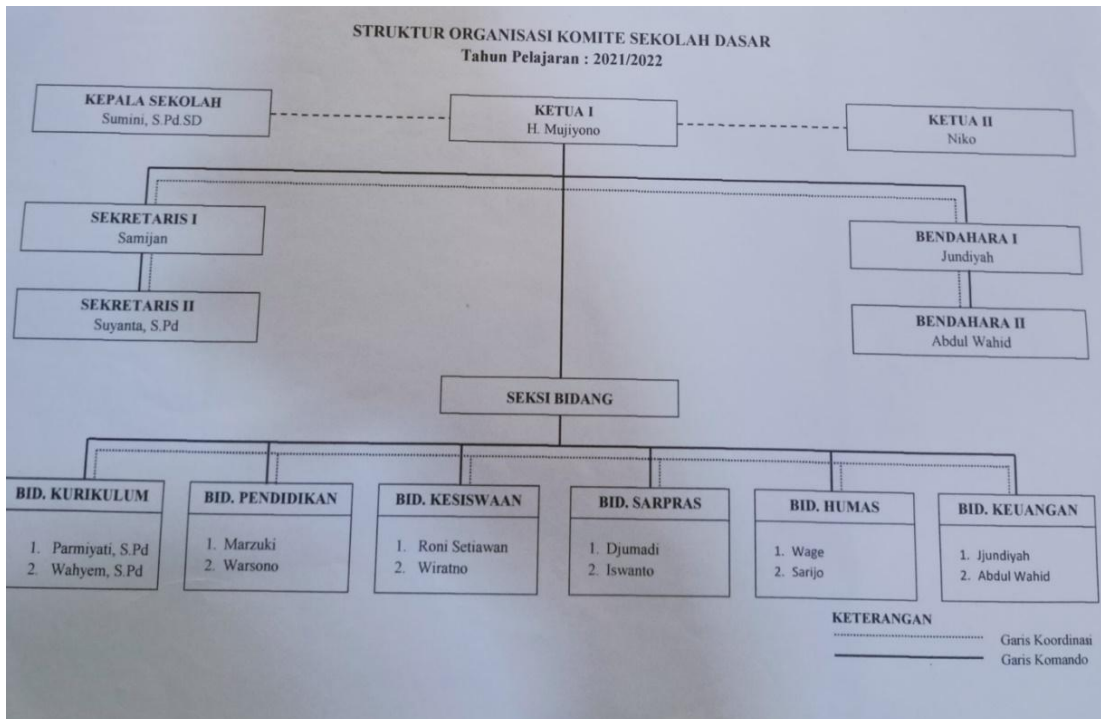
STRUKTUR ORGANISASI KOMITE SEKOLAH DASAR
Tahun Pelajaran : 2021/2022

KEPALA SEKOLAH
Sumini, S.Pd.SD

KETUA I
H. Mujiyono

KETUA II
Niko

SEKRETARIS I
Samijan

SEKRETARIS II
Suyanta, S.Pd

BENDAHARA I
Jundiyah

BENDAHARA II
Abdul Wahid

SEKSI BIDANG

BID. KURIKULUM
1. Parmiyati, S.Pd
2. Wahyem, S.Pd

BID. PENDIDIKAN
1. Marzuki
2. Warsono

BID. KESISWAAN
1. Roni Setiawan
2. Wiratno

BID. SARPRAS
1. Djumadi
2. Iswanto

BID. HUMAS
1. Wage
2. Sarijo

BID. KEUANGAN
1. Jjundiyah
2. Abdul Wahid

KETERANGAN
Garis Koordinasi
Garis Komando